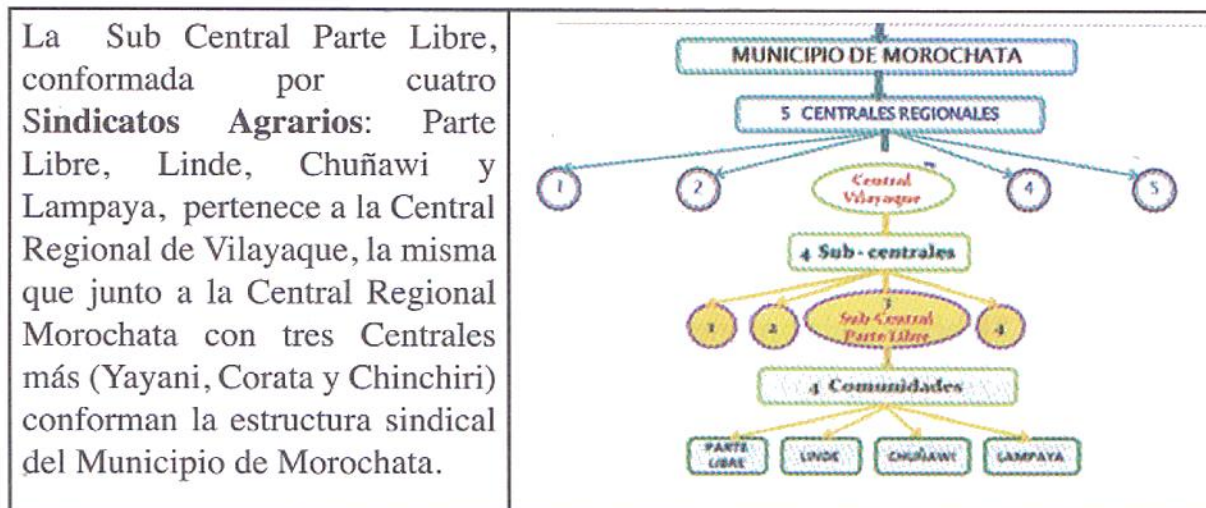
La Sub Central Parte Libre, conformada por cuatro **Sindicatos Agrarios**: Parte Libre, Linde, Chuñawi y Lampaya, pertenece a la Central Regional de Vilayaque, la misma que junto a la Central Regional Morochata con tres Centrales más (Yayani, Corata y Chinchiri) conforman la estructura sindical del Municipio de Morochata.

MUNICIPIO DE MOROCHATA

5 CENTRALES REGIONALES

1

2

Central Vilayaque

4

5

4 Sub - centrales

1

2

3 Sub Central Parte Libre

4

4 Comunidades

PARTE LIBRE

LINDE

CHUÑAWI

LAMPAYA